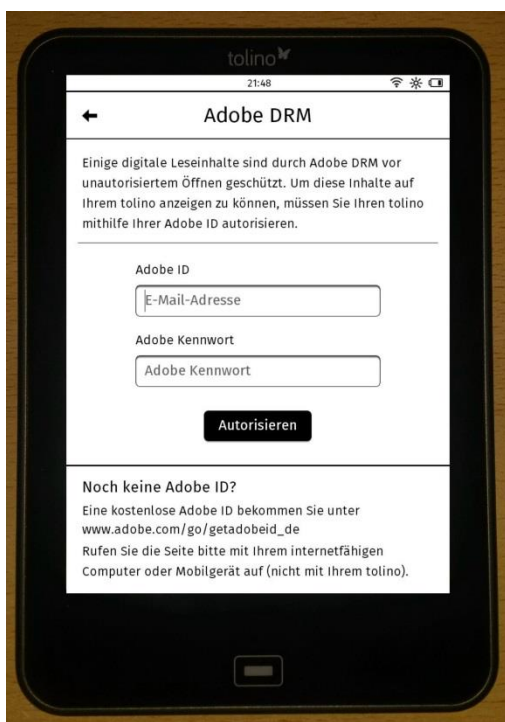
tolino

21:48

Adobe DRM

Einige digitale Leseinhalte sind durch Adobe DRM vor unautorisiertem Öffnen geschützt. Um diese Inhalte auf Ihrem tolino anzeigen zu können, müssen Sie Ihren tolino mithilfe Ihrer Adobe ID autorisieren.

Adobe ID

E-Mail-Adresse

Adobe Kennwort

Adobe Kennwort

Autorisieren

Noch keine Adobe ID?

Eine kostenlose Adobe ID bekommen Sie unter www.adobe.com/go/getadobeid_de

Rufen Sie die Seite bitte mit Ihrem internetfähigen Computer oder Mobilgerät auf (nicht mit Ihrem tolino).